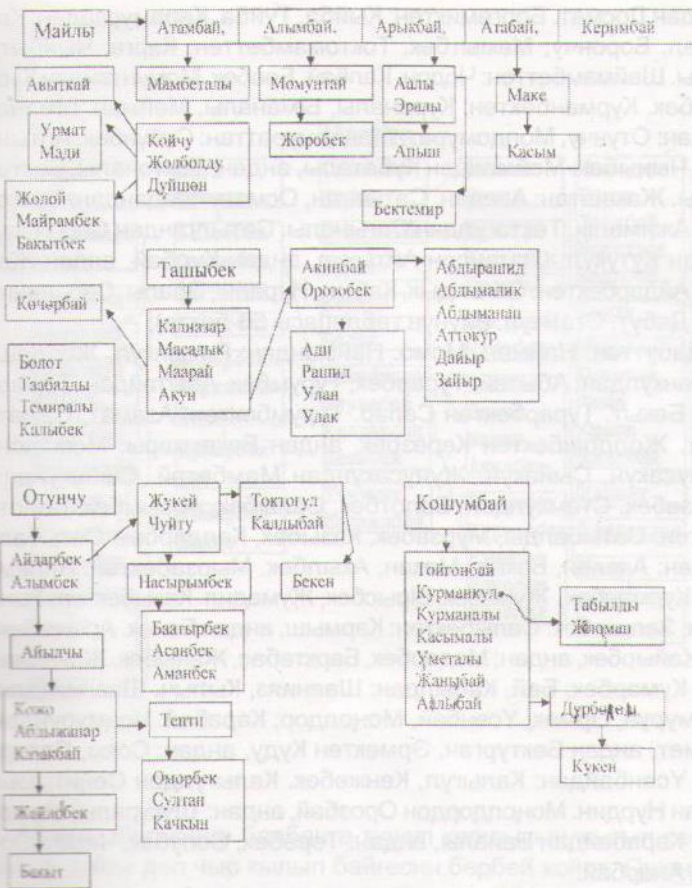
Майлы
Атамбай,
Алымбай,
Арыкбай,
Атабай,
Керимбай
Авыткай
Мамбеталы
Момунтай
Алы
Эралы
Апыш
Маке
Касым
Урмат
Мади
Койчу
Жолболду
Дуйшон
Жоробек
Бектемир
Жолой
Майрамбек
Бакытбек
Ташыбек
Акинбай
Орозбек
Абдырашид
Абдымалик
Абдыманап
Аттокур
Дайыр
Зайыр
Кочорбай
Калиэзар
Масалык
Маарай
Акун
Адil
Рашид
Улан
Улак
Болот
Тазбалды
Темиралы
Калыбек
Отунчу
Жукей
Чуйту
Токтогул
Калдыбай
Кошумбай
Айдарбек
Алымбек
Бекен
Насырымбек
Тойтонбай
Курманкул
Курманалы
Касымалы
Уметалы
Жаныбай
Алыбай
Табылды
Жолман
Айылчы
Баатырбек
Асанбек
Аманбек
Кожо
Абдыжапар
Калабай
Тенти
Дурбелей
Кукен
Жакыбек
Оморбек
Султан
Качкын
Бакыт